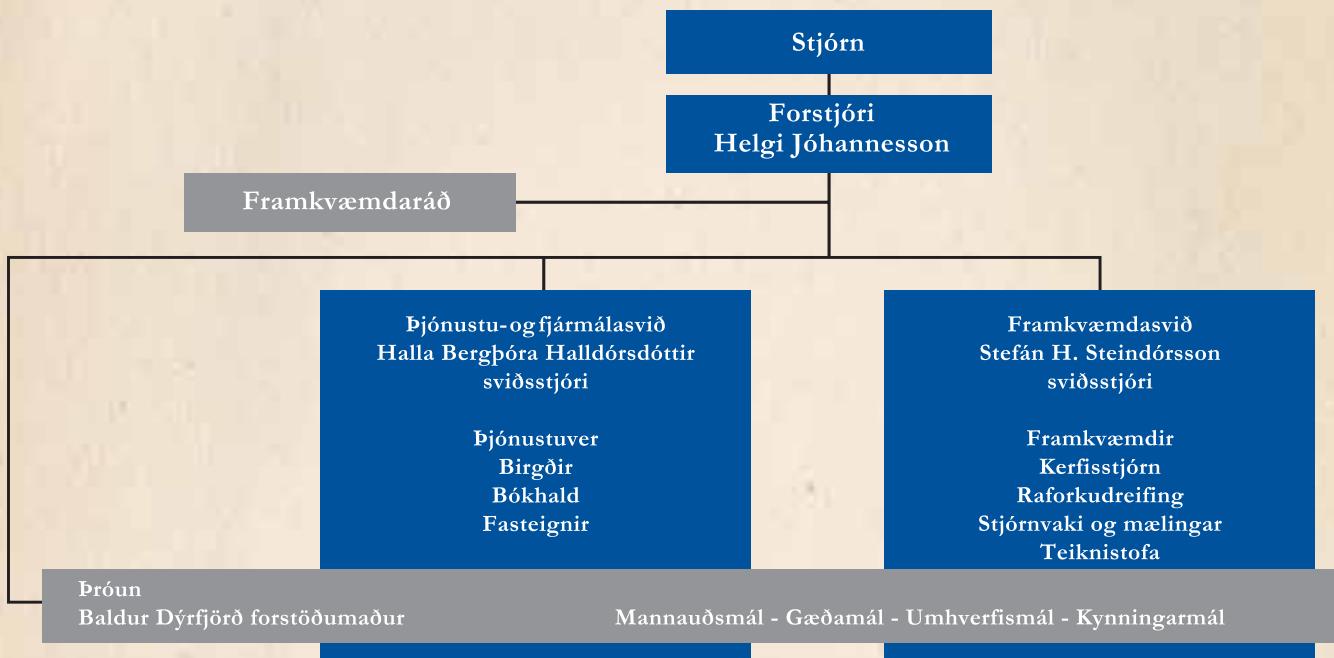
Stjórn

Forstjóri
Helgi Jóhannesson

Framkvæmdaráð

Þjónustu- og fjármálasvið
Halla Bergþóra Halldórsdóttir
sviðsstjóri

Þjónustuver
Birgðir
Bókhald
Fasteignir

Framkvæmdasvið
Stefán H. Steindórsson
sviðsstjóri

Framkvæmdir
Kerfisstjórn
Raforkudreifing
Stjórnvaki og mælingar
Teiknistofa

Þróun
Baldur Dýrfjörð forstöðumaður

Mannauðsmál - Gæðamál - Umhverfismál - Kynningarmál